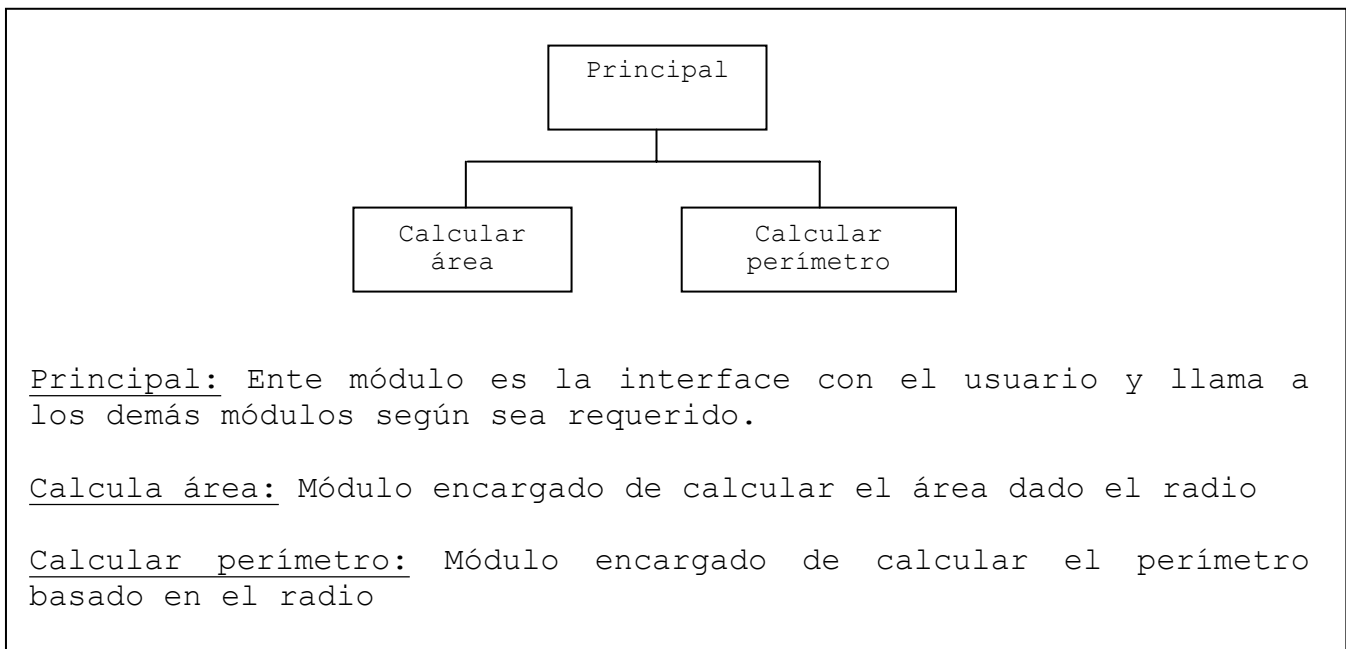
Principal

Calcular área

Calcular perímetro

Principal: Ente módulo es la interface con el usuario y llama a los demás módulos según sea requerido.

Calcula área: Módulo encargado de calcular el área dado el radio

Calcular perímetro: Módulo encargado de calcular el perímetro basado en el radio